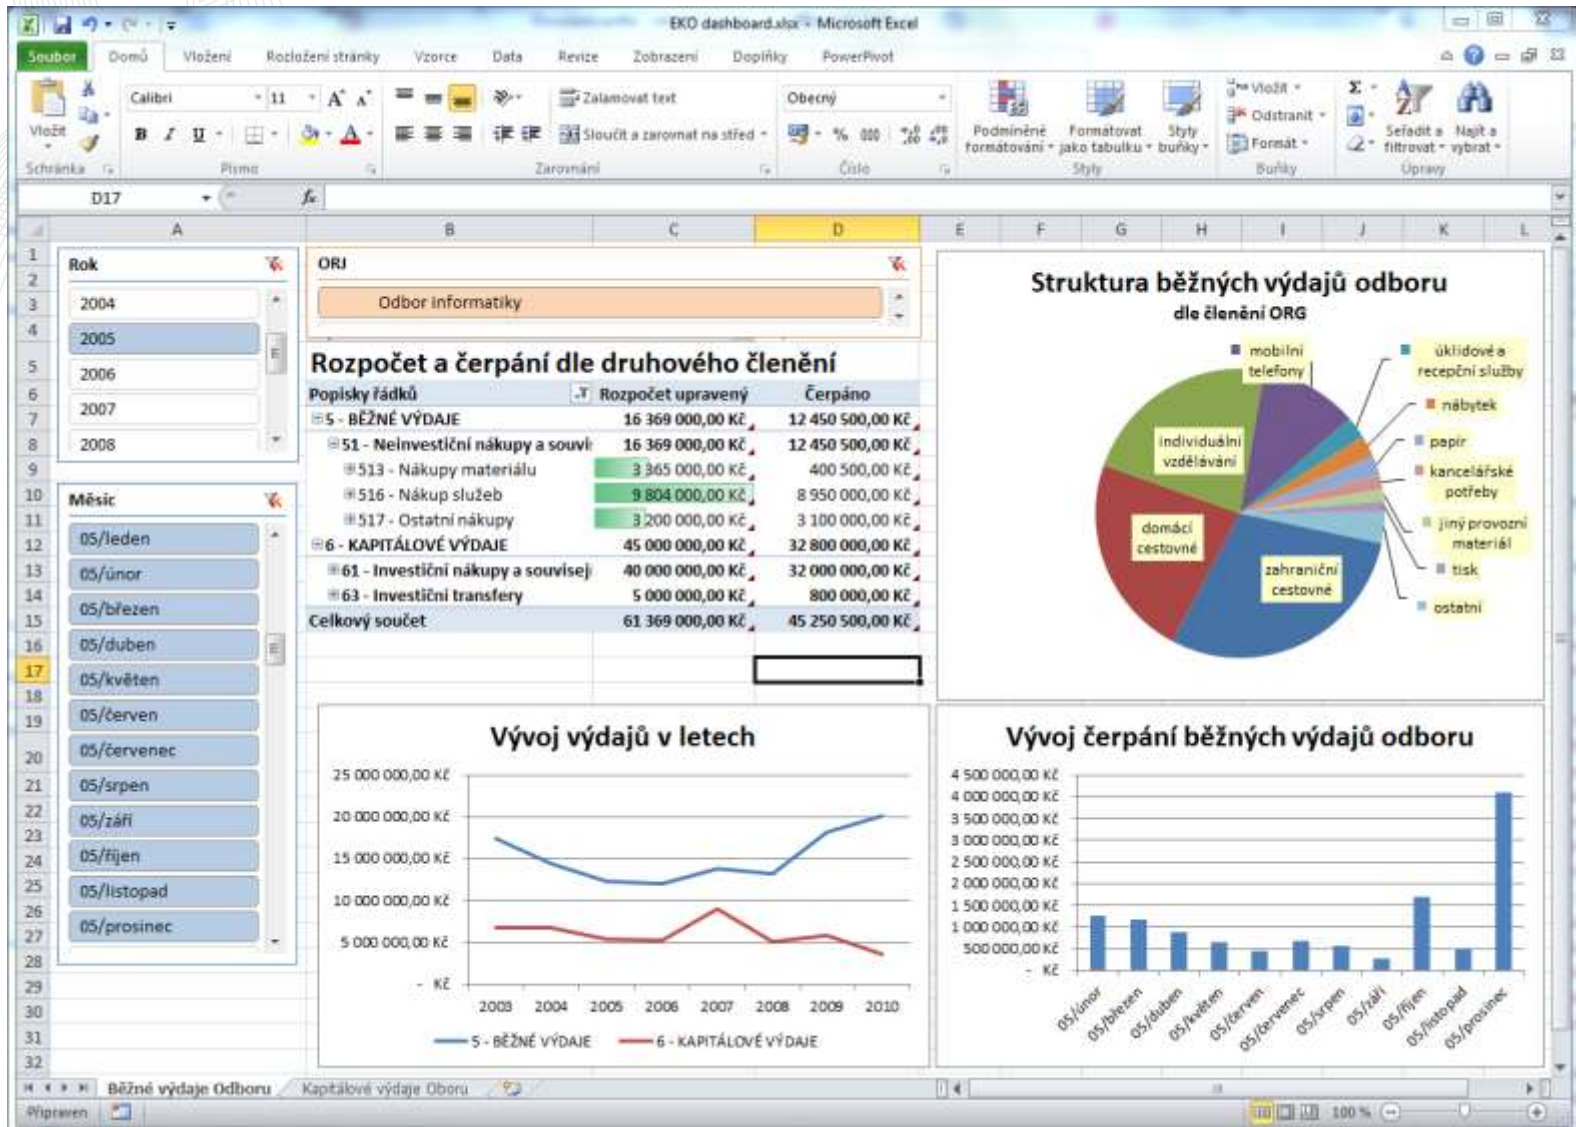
EKO dashboard.xlsx - Microsoft Excel

Soubor Domů Vložení Rozložení stránky Vzorce Data Revize Zobrazení Doplňky PowerPivot

Vložit Calibri 11 Zalamovat text Obecný Podmíněné formátování Formátovat jako tabulku Styly buňky Vložit Odstranit Formát Seřadit a filtrovat Najít a vybrat
Schránka Písmo Sloučit a zarovnat na střed Zarovnání Číslo Styly Buňky Úpravy

D17 $f_x$

A B C D E F G H I J K L

Rok
2004
2005
2006
2007
2008

Měsíc
05/leden
05/únor
05/březen
05/duben
05/květen
05/červen
05/červenec
05/srpen
05/září
05/říjen
05/listopad
05/prosinec

ORJ
Odbor informatiky

Rozpočet a čerpání dle druhového členění

| Popisky řádků | Rozpočet upravený | Čerpáno |
|---|---|---|
| 5 - BĚŽNÉ VÝDAJE | 16 369 000,00 Kč | 12 450 500,00 Kč |
| 51 - Neinvestiční nákupy a souvi | 16 369 000,00 Kč | 12 450 500,00 Kč |
| 513 - Nákupy materiálu | 3 365 000,00 Kč | 400 500,00 Kč |
| 516 - Nákup služeb | 9 804 000,00 Kč | 8 950 000,00 Kč |
| 517 - Ostatní nákupy | 3 200 000,00 Kč | 3 100 000,00 Kč |
| 6 - KAPITÁLOVÉ VÝDAJE | 45 000 000,00 Kč | 32 800 000,00 Kč |
| 61 - Investiční nákupy a souvisej | 40 000 000,00 Kč | 32 000 000,00 Kč |
| 63 - Investiční transfery | 5 000 000,00 Kč | 800 000,00 Kč |
| Celkový součet | 61 369 000,00 Kč | 45 250 500,00 Kč |

Struktura běžných výdajů odboru
dle členění ORG
mobilní telefony
úklidové a recepční služby
nábytek
papír
kancelářské potřeby
jiný provozní materiál
tisk
ostatní
individuální vzdělávání
domácí cestovné
zahraniční cestovné

Vývoj výdajů v letech
25 000 000,00 Kč
20 000 000,00 Kč
15 000 000,00 Kč
10 000 000,00 Kč
5 000 000,00 Kč
- Kč
2003 2004 2005 2006 2007 2008 2009 2010
5 - BĚŽNÉ VÝDAJE 6 - KAPITÁLOVÉ VÝDAJE

Vývoj čerpání běžných výdajů odboru
4 500 000,00 Kč
4 000 000,00 Kč
3 500 000,00 Kč
3 000 000,00 Kč
2 500 000,00 Kč
2 000 000,00 Kč
1 500 000,00 Kč
1 000 000,00 Kč
500 000,00 Kč
- Kč
05/únor 05/březen 05/duben 05/květen 05/červen 05/červenec 05/srpen 05/září 05/říjen 05/listopad 05/prosinec

Běžné výdaje Odboru Kapitálové výdaje Oboru
Připraven 100 %